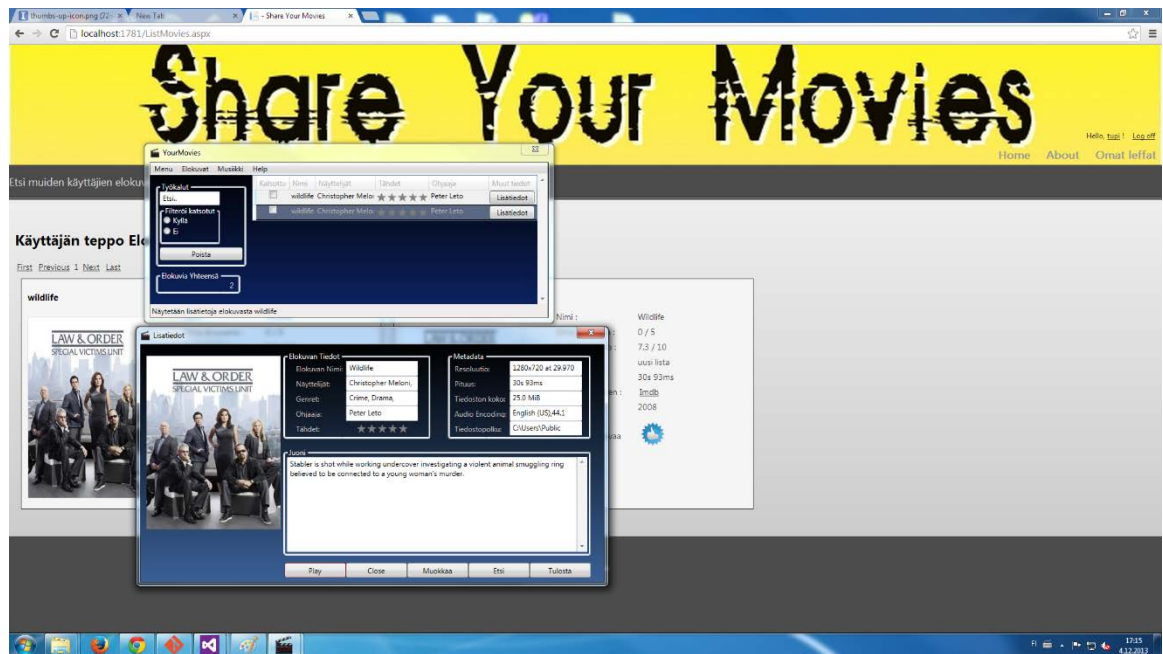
thumbs-up-icon.png (72× | New Tab | - Share Your Movies
localhost:1781/ListMovies.aspx

Share Your Movies

Hello, tupi ! Log off
Home About Omat leffat

Etsi muiden käyttäjien elokuv

Käyttäjän teppo El

First Previous 1 Next Last

wildlife

YourMovies
Menu Elokuvat Musiikki Help
Työkalut
Etsi..
Filteröi katsotut
Kyllä
Ei
Poista
Elokuvia Yhteensä
2

| Katsottu | Nimi | Näyttelijät | Tähdet | Ohjaaja | Muut tiedot |
|---|---|---|---|---|---|
| | wildlife | Christopher Meloni | ★★★★★ | Peter Leto | Lisätiedot |
| | wildlife | Christopher Meloni | ★★★★★ | Peter Leto | Lisätiedot |

Näytetään lisätietoja elokuvasta wildlife

Lisätiedot
LAW & ORDER SPECIAL VICTIMS UNIT
Elokuvan Tiedot
Elokuvan Nimi: Wildlife
Näyttelijät: Christopher Meloni,
Genreb: Crime, Drama,
Ohjaaja: Peter Leto
Tähdet: ★★★★★

Metadata
Resoluutio: 1280x720 at 29.970
Pituus: 30s 93ms
Tiedoston koko: 25.0 MiB
Audio Encoding: English (US),44,1
Tiedostopolku: C:\Users\Public

Juoni
Stabler is shot while working undercover investigating a violent animal smuggling ring believed to be connected to a young woman's murder.

Play Close Muokkaa Etsi Tulosta

Nimi : Wildlife
0 / 5
7.3 / 10
uusi lista
30s 93ms
Imdb
2008

17:15
4.12.2013